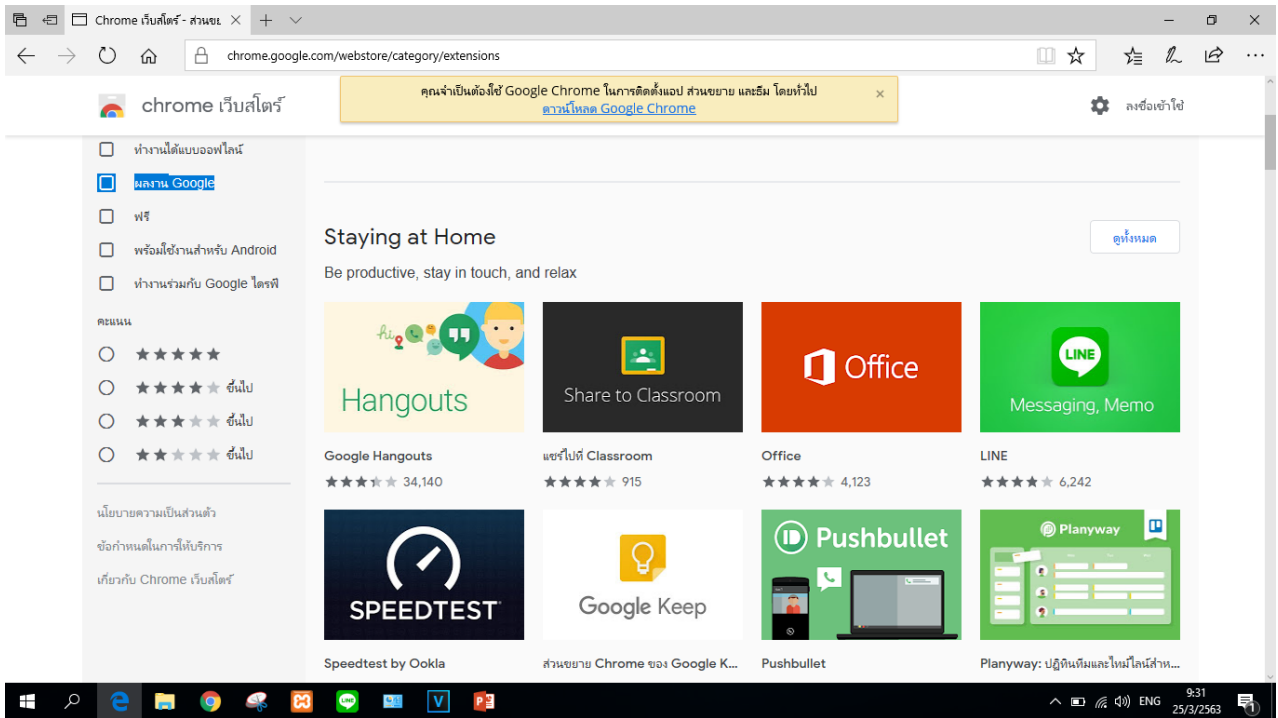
Chrome เว็บสโตร์ - ส่วนขย ×

chrome.google.com/webstore/category/extensions

chrome เว็บสโตร์

คุณจำเป็นต้องใช้ Google Chrome ในการติดตั้งแอป ส่วนขยาย และธีม โดยทั่วไป
ดาวน์โหลด Google Chrome

ลงชื่อเข้าใช้

ทำงานได้แบบออฟไลน์
ผลงาน Google
ฟรี
พร้อมใช้งานสำหรับ Android
ทำงานร่วมกับ Google ไดรฟ์

คะแนน
★★★★★
★★★★★ ขึ้นไป
★★★★★ ขึ้นไป
★★★★★ ขึ้นไป

นโยบายความเป็นส่วนตัว
ข้อกำหนดในการให้บริการ
เกี่ยวกับ Chrome เว็บสโตร์

Staying at Home
Be productive, stay in touch, and relax

ดูทั้งหมด

hi
Hangouts
Google Hangouts
34,140

Share to Classroom
แชร์ไปที่ Classroom
915

Office
Office
4,123

LINE
Messaging, Memo
LINE
6,242

SPEEDTEST
Speedtest by Ookla

Google Keep
ส่วนขยาย Chrome ของ Google K...

Pushbullet
Pushbullet

Planyway
Planyway: ปฏิทินทีมและไทม์ไลน์สำห...

ENG
9:31
25/3/2563